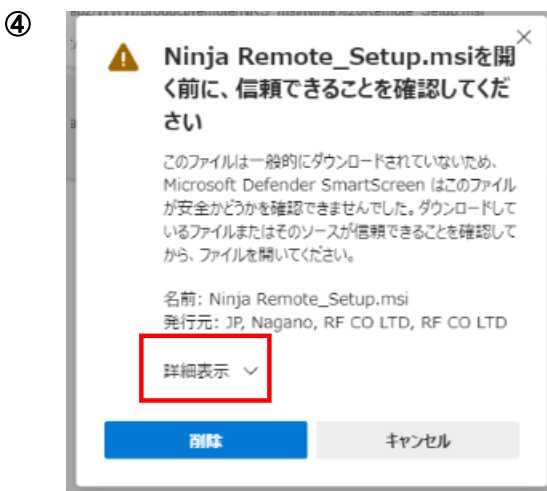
④

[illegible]

Ninja Remote_Setup.msiを開く前に、信頼できることを確認してください

このファイルは一般的にダウンロードされていないため、Microsoft Defender SmartScreen はこのファイルが安全かどうかを確認できませんでした。ダウンロードしているファイルまたはそのソースが信頼できることを確認してから、ファイルを開いてください。

名前: Ninja Remote_Setup.msi
発行元: JP, Nagano, RF CO LTD, RF CO LTD

詳細表示

削除

キャンセル